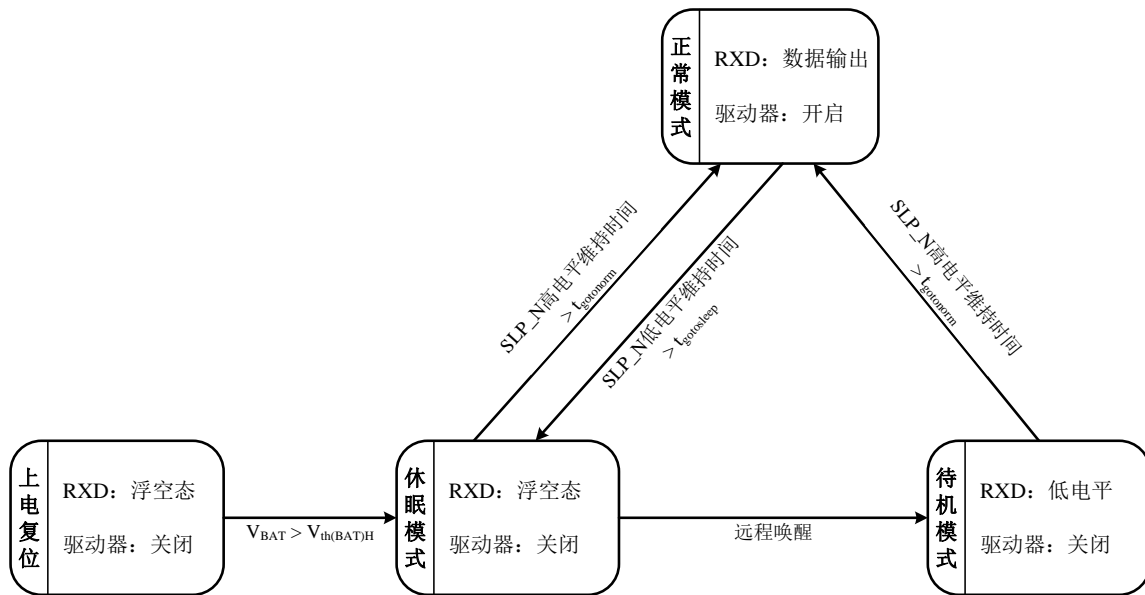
正常模式
RXD：数据输出
驱动器：开启

SLP_N高电平维持时间 > $t_{gotonorm}$

SLP_N低电平维持时间 > $t_{gotosleep}$

SLP_N高电平维持时间 > $t_{gotonorm}$

上电复位
RXD：浮空态
驱动器：关闭

$V_{BAT} > V_{th(BAT)H}$

休眠模式
RXD：浮空态
驱动器：关闭

远程唤醒

待机模式
RXD：低电平
驱动器：关闭